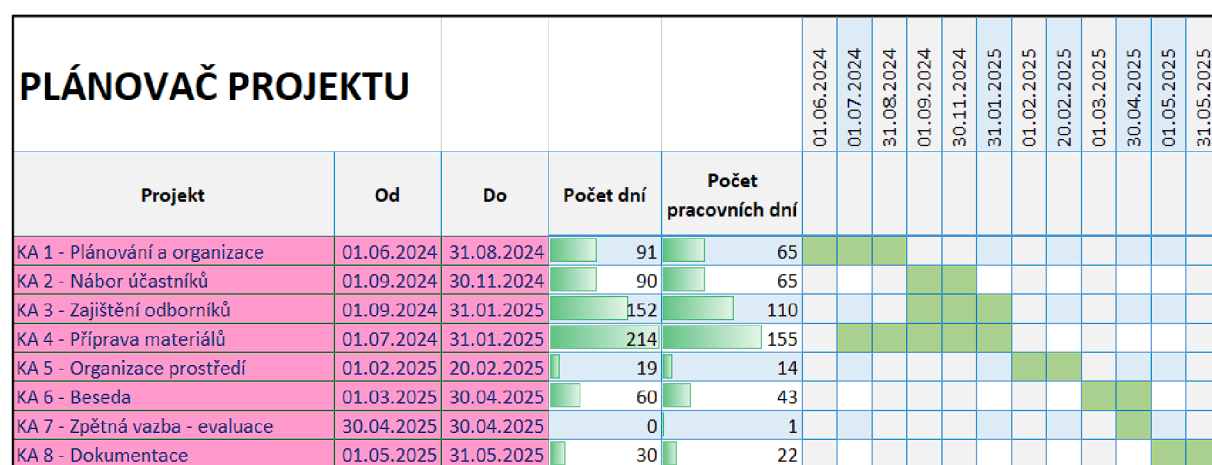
PLÁNOVAČ PROJEKTU

01.06.2024 01.07.2024 31.08.2024 01.09.2024 30.11.2024 31.01.2025 01.02.2025 20.02.2025 01.03.2025 30.04.2025 01.05.2025 31.05.2025

| Projekt | Od | Do | Počet dní | Počet pracovních dní |
|---|---|---|---|---|
| KA 1 - Plánování a organizace | 01.06.2024 | 31.08.2024 | 91 | 65 |
| KA 2 - Nábor účastníků | 01.09.2024 | 30.11.2024 | 90 | 65 |
| KA 3 - Zajištění odborníků | 01.09.2024 | 31.01.2025 | 152 | 110 |
| KA 4 - Příprava materiálů | 01.07.2024 | 31.01.2025 | 214 | 155 |
| KA 5 - Organizace prostředí | 01.02.2025 | 20.02.2025 | 19 | 14 |
| KA 6 - Beseda | 01.03.2025 | 30.04.2025 | 60 | 43 |
| KA 7 - Zpětná vazba - evaluace | 30.04.2025 | 30.04.2025 | 0 | 1 |
| KA 8 - Dokumentace | 01.05.2025 | 31.05.2025 | 30 | 22 |